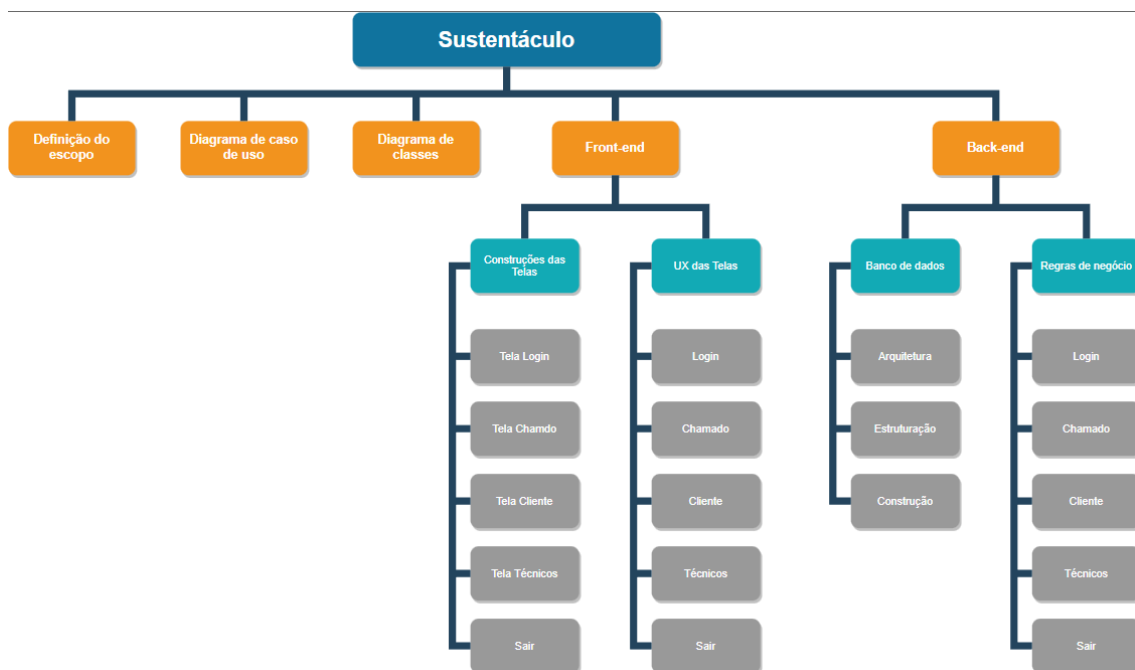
Sustentáculo

Definição do escopo

Diagrama de caso de uso

Diagrama de classes

Front-end

Construções das Telas

Tela Login

Tela Chamdo

Tela Cliente

Tela Técnicos

Sair

UX das Telas

Login

Chamado

Cliente

Técnicos

Sair

Back-end

Banco de dados

Arquitetura

Estruturação

Construção

Regras de negócio

Login

Chamado

Cliente

Técnicos

Sair